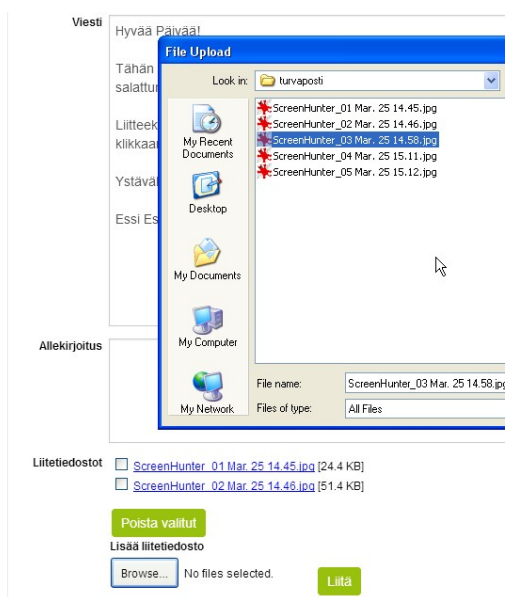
Viesti

Hyvää Päivää!

Tähän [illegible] salattu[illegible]

Liitteek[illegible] klikkaa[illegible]

Ystävä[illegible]

Essi Es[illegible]

File Upload

Look in: turvaposti

ScreenHunter_01 Mar. 25 14.45.jpg
ScreenHunter_02 Mar. 25 14.46.jpg
ScreenHunter_03 Mar. 25 14.58.jpg
ScreenHunter_04 Mar. 25 15.11.jpg
ScreenHunter_05 Mar. 25 15.12.jpg

My Recent Documents
Desktop
My Documents
My Computer
My Network

File name: ScreenHunter_03 Mar. 25 14.58.jp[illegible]
Files of type: All Files

Allekirjoitus

Liitetiedostot
ScreenHunter_01 Mar. 25 14.45.jpg [24.4 KB]
ScreenHunter_02 Mar. 25 14.46.jpg [51.4 KB]

Poista valitut

Lisää liitetiedosto

Browse... No files selected.

Liitä